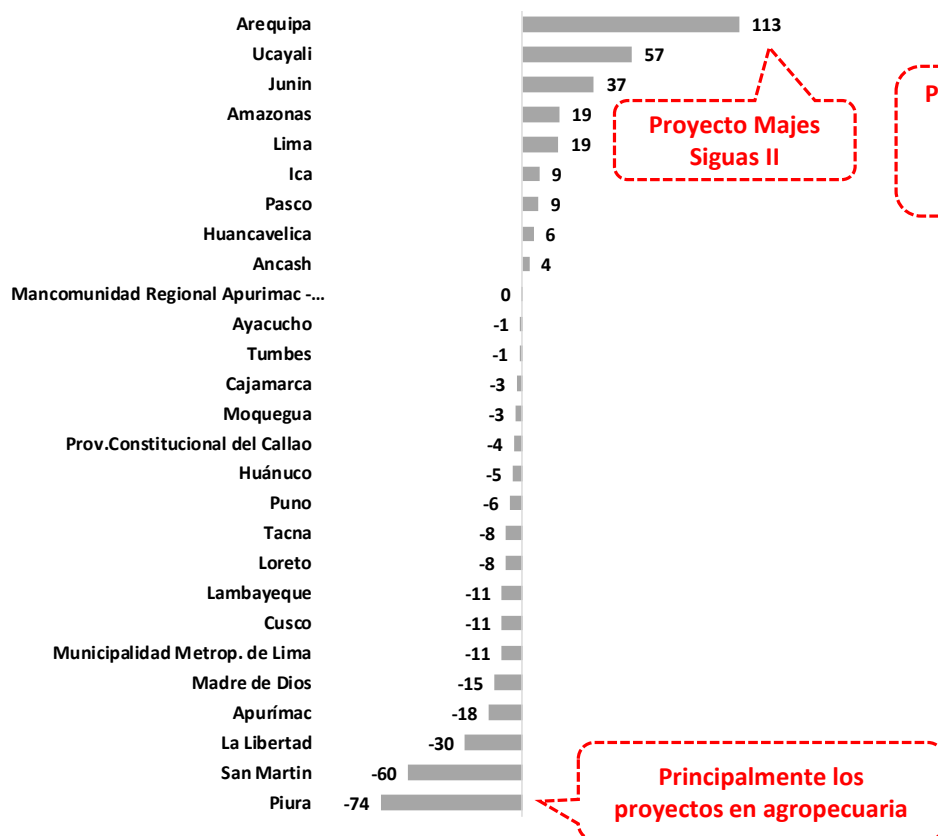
| Región | Valor |
|---|---|
| Arequipa | 113 |
| Ucayali | 57 |
| Junin | 37 |
| Amazonas | 19 |
| Lima | 19 |
| Ica | 9 |
| Pasco | 9 |
| Huancavelica | 6 |
| Ancash | 4 |
| Mancomunidad Regional Apurimac -... | 0 |
| Ayacucho | -1 |
| Tumbes | -1 |
| Cajamarca | -3 |
| Moquegua | -3 |
| Prov.Constitucional del Callao | -4 |
| Huánuco | -5 |
| Puno | -6 |
| Tacna | -8 |
| Loreto | -8 |
| Lambayeque | -11 |
| Cusco | -11 |
| Municipalidad Metrop. de Lima | -11 |
| Madre de Dios | -15 |
| Apurímac | -18 |
| La Libertad | -30 |
| San Martin | -60 |
| Piura | -74 |

Proyecto Majes Siguas II

P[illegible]

Principalmente los proyectos en agropecuaria